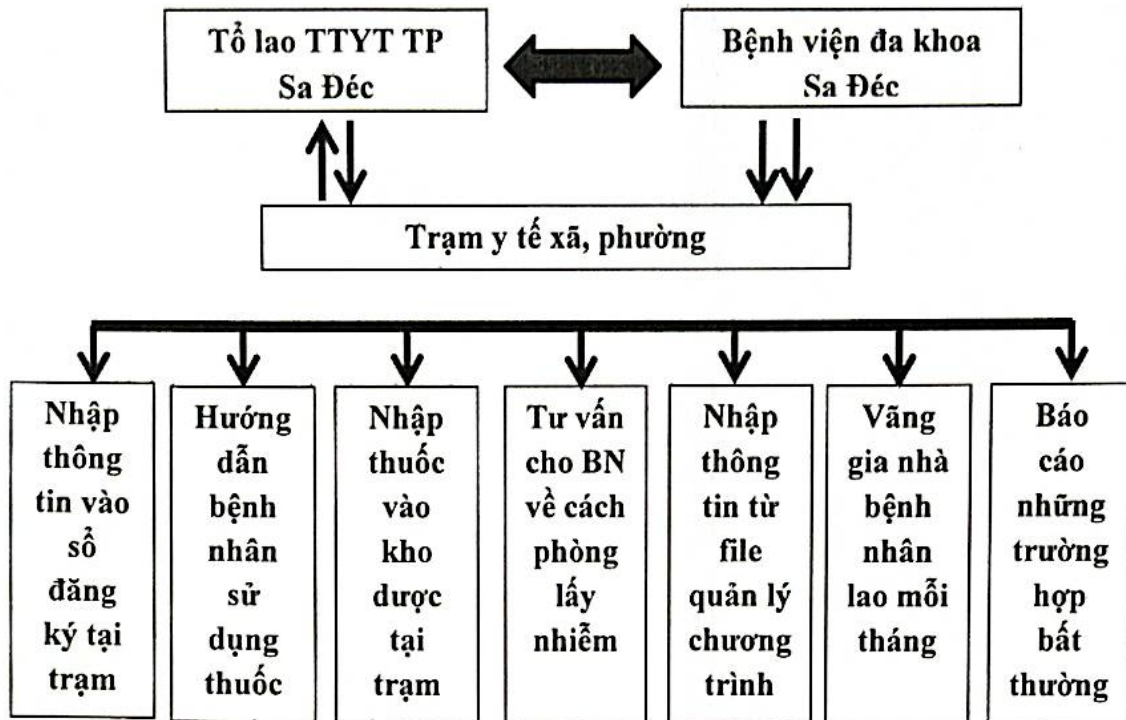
Tổ lao TTYT TP Sa Đéc

Bệnh viện đa khoa Sa Đéc

Trạm y tế xã, phường

Nhập thông tin vào sổ đăng ký tại trạm

Hướng dẫn bệnh nhân sử dụng thuốc

Nhập thuốc vào kho dược tại trạm

Tư vấn cho BN về cách phòng lấy nhiễm

Nhập thông tin từ file quản lý chương trình

Vãng gia nhà bệnh nhân lao mỗi tháng

Báo cáo những trường hợp bất thường